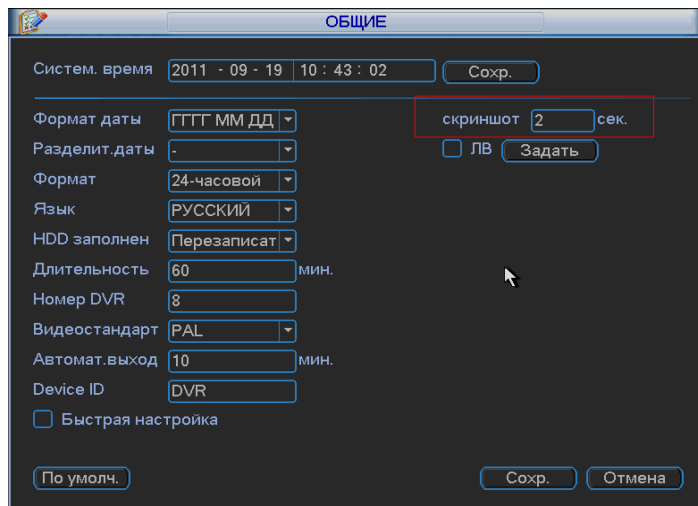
ОБЩИЕ

Систем. время 2011 - 09 - 19 10 : 43 : 02 Сохр.

Формат даты ГГГГ ММ ДД
Разделит.даты -
Формат 24-часовой
Язык РУССКИЙ
HDD заполнен Перезаписат
Длительность 60 мин.
Номер DVR 8
Видеостандарт PAL
Автомат.выход 10 мин.
Device ID DVR
Быстрая настройка

скриншот 2 сек.
ЛВ Задать

По умолч.
Сохр. Отмена